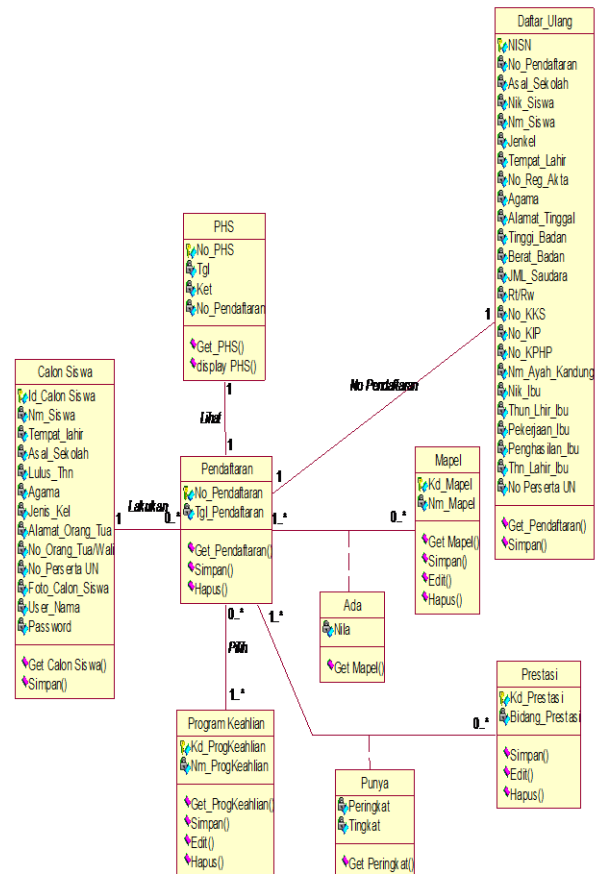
Daftar_Ulang
NISN
No_Pendaftaran
Asal_Sekolah
Nik_Siswa
Nm_Siswa
Jenkel
Tempat_Lahir
No_Reg_Akta
Agama
Alamat_Tinggal
Tinggi_Badan
Berat_Badan
JML_Saudara
Rt/Rw
No_KKS
No_KIP
No_KPHP
Nm_Ayah_Kandung
Nik_Ibu
Thun_Lhir_Ibu
Pekerjaan_Ibu
Penghasilan_Ibu
Thn_Lahir_Ibu
No Perserta UN
Get_Pendaftaran()
Simpan()

PHS
No_PHS
Tgl
Ket
No_Pendaftaran
Get_PHS()
display PHS()

1
Lihat
1

No Pendaftaran
1

Calon Siswa
Id_Calon Siswa
Nm_Siswa
Tempat_lahir
Asal_Sekolah
Lulus_Thn
Agama
Jenis_Kel
Alamat_Orang_Tua
No_Orang_Tua/Wali
No_Perserta UN
Foto_Calon_Siswa
User_Nama
Password
Get Calon Siswa()
Simpan()

1
Lakukan
0..*

Pendaftaran
No_Pendaftaran
Tgl_Pendaftaran
Get_Pendaftaran()
Simpan()
Hapus()

1
1..*
0..*

Mapel
Kd_Mapel
Nm_Mapel
Get Mapel()
Simpan()
Edit()
Hapus()

Ada
Nila
Get Mapel()

0..*
1..*
Pilih
1..*

Prestasi
Kd_Prestasi
Bidang_Prestasi
Simpan()
Edit()
Hapus()

0..*

Program Keahlian
Kd_ProgKeahlian
Nm_ProgKeahlian
Get_ProgKeahlian()
Simpan()
Edit()
Hapus()

Punya
Peringkat
Tingkat
Get Peringkat()